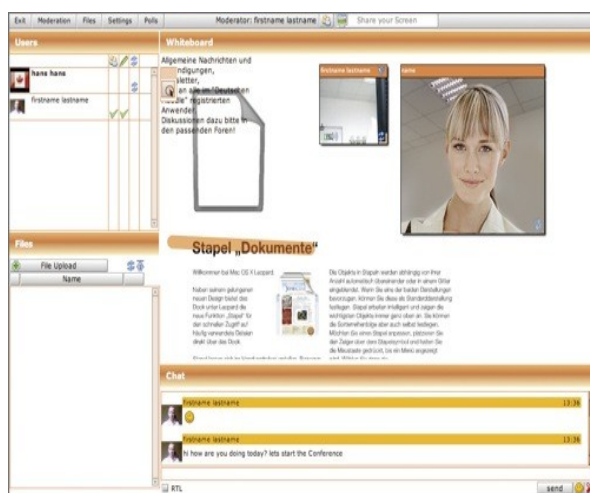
Exit Moderation Files Settings Polls

Moderator: firstname lastname

Share your Screen

Users

hans hans

firstname lastname

Whiteboard

Allgemeine Nachrichten und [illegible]ndigungen, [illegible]sletter, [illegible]an alle im "Deutschen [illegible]odle" registrierten Anwender. Diskussionen dazu bitte in den passenden Foren!

firstname lastname

name

Stapel „Dokumente"

Willkommen bei Mac OS X Leopard.

Neben seinem gelungenen neuen Design bietet das Dock unter Leopard die neue Funktion „Stapel" für den schnellen Zugriff auf häufig verwendete Dateien direkt über das Dock.

Die Objekte in Stapeln werden abhängig von ihrer Anzahl automatisch übereinander oder in einem Gitter angeordnet. Wenn Sie eine der beiden Darstellungen bevorzugen, können Sie diese als Standarddarstellung festlegen. Stapel erkennen intelligent und zeigen die wichtigsten Objekte immer ganz oben an. Sie können die Sortierreihenfolge aber auch selbst festlegen. Möchten Sie einen Stapel anpassen, platzieren Sie den Zeiger über dem Stapelsymbol und halten Sie die Maustaste gedrückt, bis ein Menü angezeigt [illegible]

Files

File Upload

Name

Chat

firstname lastname

13:36

firstname lastname

13:36

hi how are you doing today? lets start the Conference

RTL

send